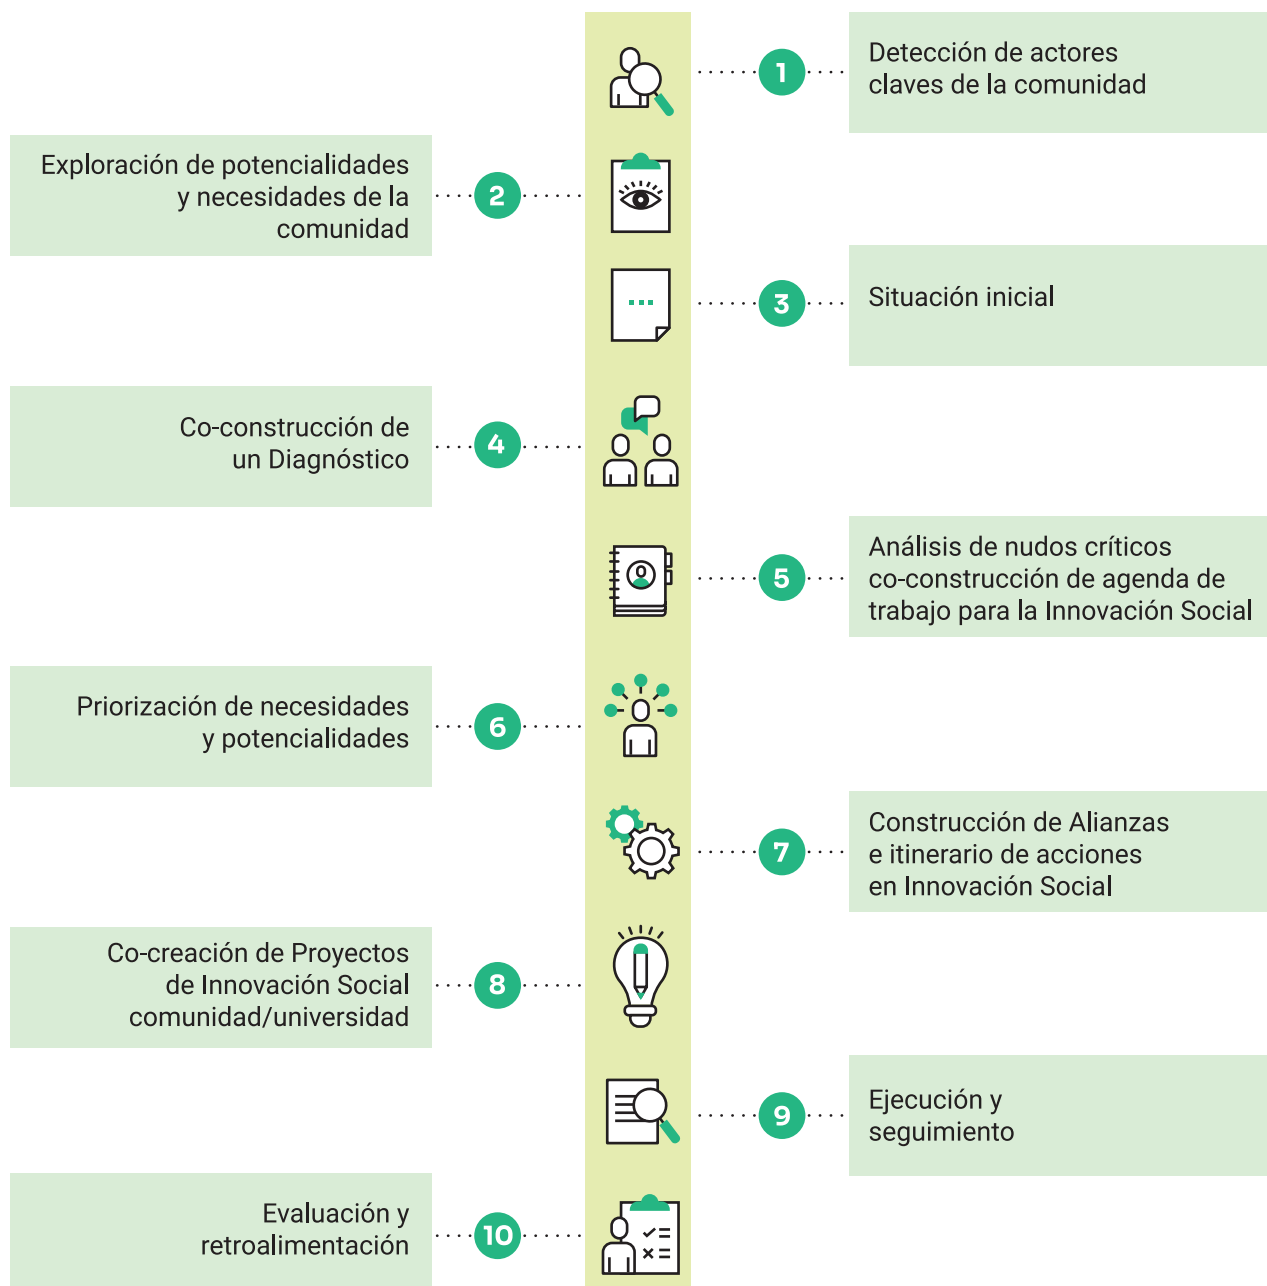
1 Detección de actores claves de la comunidad

2 Exploración de potencialidades y necesidades de la comunidad

3 Situación inicial

4 Co-construcción de un Diagnóstico

5 Análisis de nudos críticos co-construcción de agenda de trabajo para la Innovación Social

6 Priorización de necesidades y potencialidades

7 Construcción de Alianzas e itinerario de acciones en Innovación Social

8 Co-creación de Proyectos de Innovación Social comunidad/universidad

9 Ejecución y seguimiento

10 Evaluación y retroalimentación